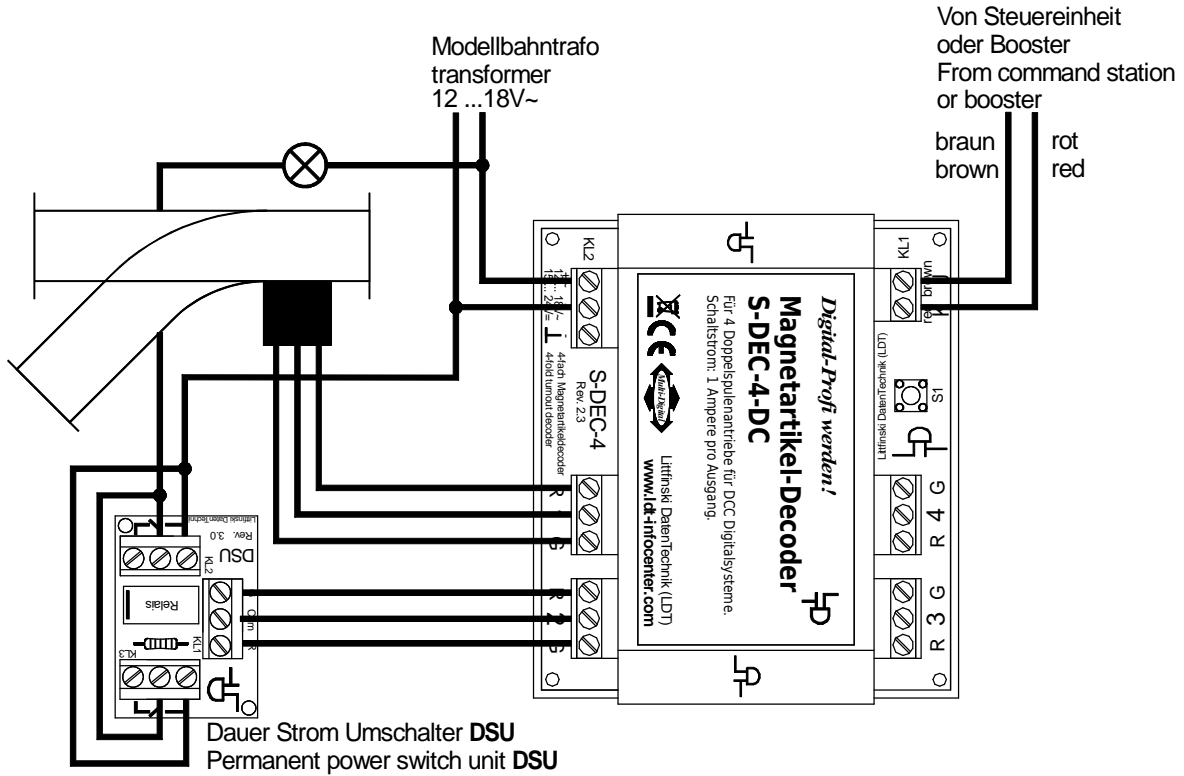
Von Steuereinheit
oder Booster
From command station
or booster

Modellbahntrafo
transformer
12 ...18V~

braun
brown

rot
red

KL2
12 ... 18V~
12 ... 24V=

S-DEC-4
Rev. 2.3
4-fach Magnetartikeldecoder
4-fold turnout decoder

Digital-Profi werden!
Magnetartikel-Decoder
S-DEC-4-DC
Für 4 Doppelspulenantriebe für DCC Digitalsysteme.
Schaltstrom: 1 Ampere pro Ausgang.
CE
Multi-Digital
Littfinski DatenTechnik (LDT)
www.ldt-infocenter.com

KL1
red brown

Littfinski DatenTechnik (LDT)
S1

R 1 G
R 2 G
R 4 G
R 3 G

DSU
Rev. 3.0
KL2
Littfinski DatenTechnik
Relais
Com R
KL1
KL3

Dauer Strom Umschalter DSU
Permanent power switch unit DSU